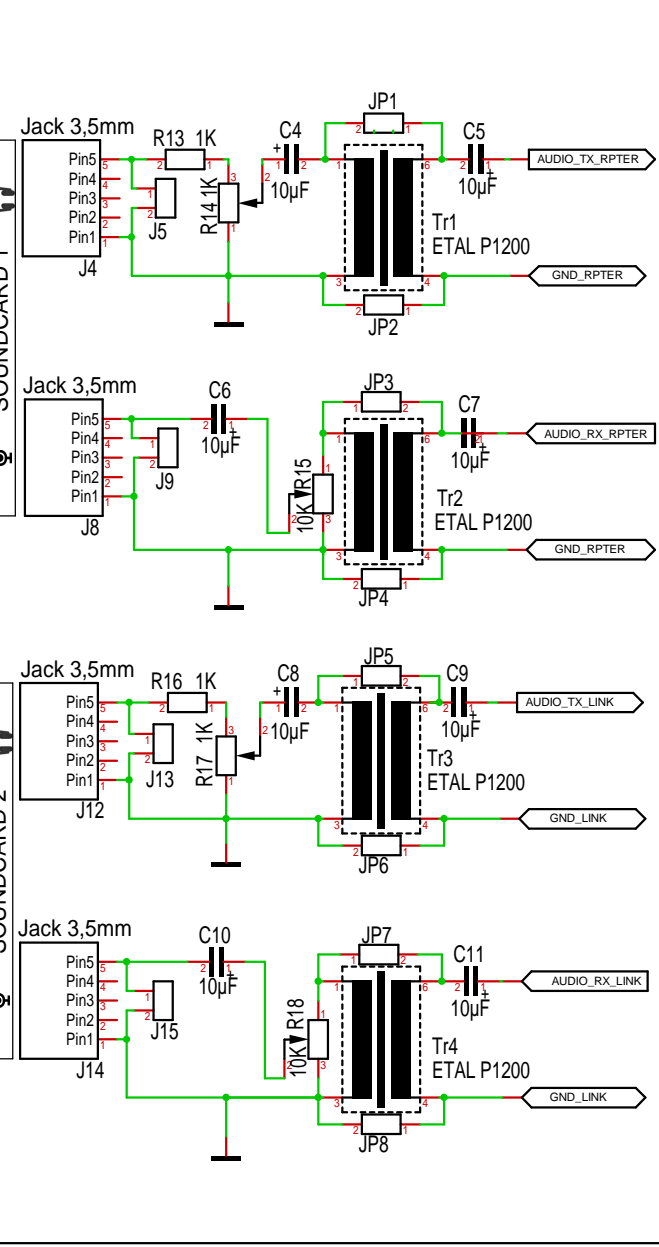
Jack 3,5mm
Pin5
Pin4
Pin3
Pin2
Pin1
J4
R13 1K
J5
R14 1K
C4
10µF
JP1
Tr1
ETAL P1200
JP2
C5
10µF
AUDIO_TX_RPTER
GND_RPTER
SOUNDCARD 1

Jack 3,5mm
Pin5
Pin4
Pin3
Pin2
Pin1
J8
J9
C6
10µF
R15
10K
JP3
Tr2
ETAL P1200
JP4
C7
10µF
AUDIO_RX_RPTER
GND_RPTER

Jack 3,5mm
Pin5
Pin4
Pin3
Pin2
Pin1
J12
R16 1K
J13
R17 1K
C8
10µF
JP5
Tr3
ETAL P1200
JP6
C9
10µF
AUDIO_TX_LINK
GND_LINK
SOUNDCARD 2

Jack 3,5mm
Pin5
Pin4
Pin3
Pin2
Pin1
J14
J15
C10
10µF
R18
10K
JP7
Tr4
ETAL P1200
JP8
C11
10µF
AUDIO_RX_LINK
GND_LINK